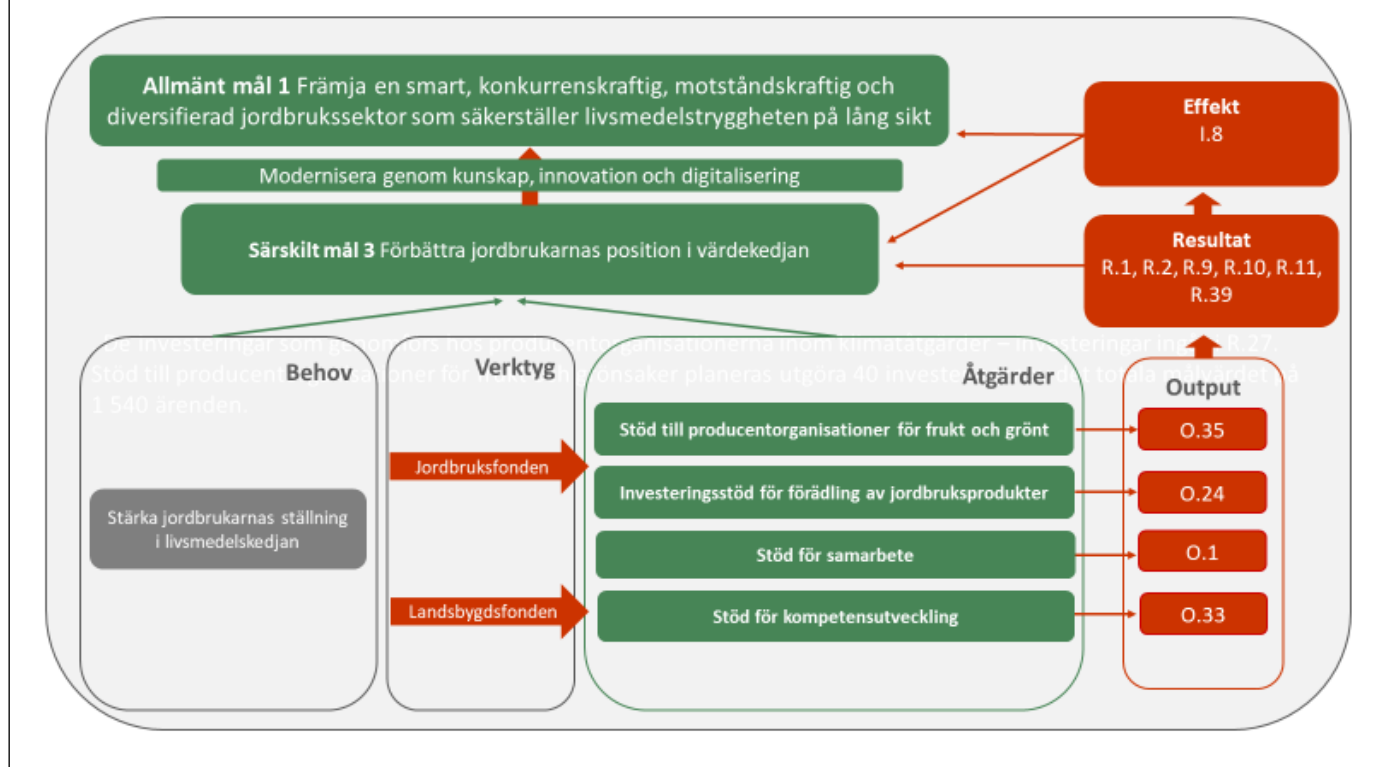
**Allmänt mål 1** Främja en smart, konkurrenskraftig, motståndskraftig och diversifierad jordbrukssektor som säkerställer livsmedelstryggheten på lång sikt

Modernisera genom kunskap, innovation och digitalisering

**Särskilt mål 3** Förbättra jordbrukarnas position i värdekedjan

**Effekt**
I.8

**Resultat**
R.1, R.2, R.9, R.10, R.11, R.39

De investeringar som genomförs hos producentorganisationerna inom klimatåtgärder – investeringar ing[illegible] R.27. Stöd till producent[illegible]sationer för frukt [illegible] grönsaker planeras utgöra 40 investe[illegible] totala målvärdet på 1 540 ärenden.

Behov

Stärka jordbrukarnas ställning i livsmedelskedjan

Verktyg

Jordbruksfonden

Landsbygdsfonden

Åtgärder

Stöd till producentorganisationer för frukt och grönt

Investeringsstöd för förädling av jordbruksprodukter

Stöd för samarbete

Stöd för kompetensutveckling

Output

O.35

O.24

O.1

O.33